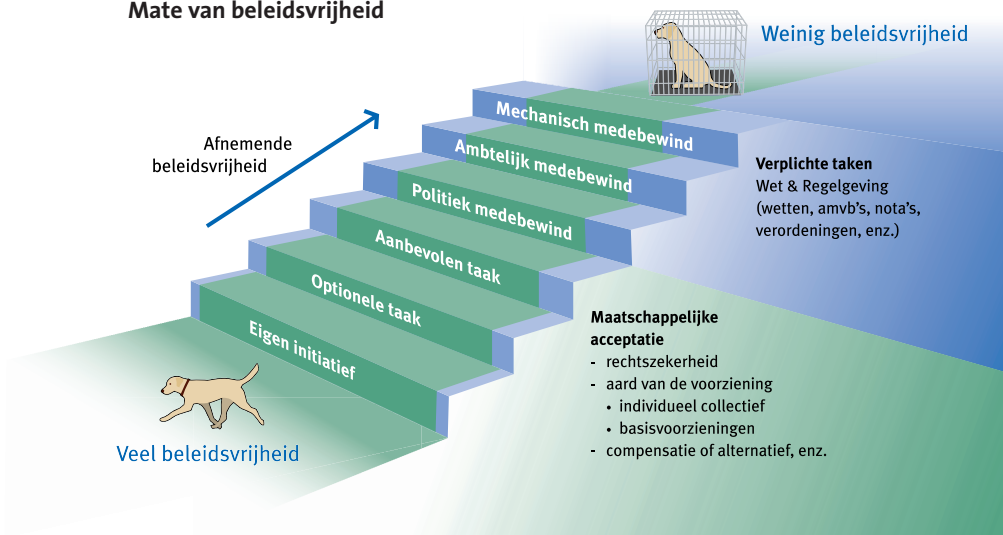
Mate van beleidsvrijheid

Weinig beleidsvrijheid

Afnemende beleidsvrijheid

Mechanisch medebewind
Ambtelijk medebewind
Politiek medebewind
Aanbevolen taak
Optionele taak
Eigen initiatief

Verplichte taken
Wet & Regelgeving
(wetten, amvb's, nota's, verordeningen, enz.)

Maatschappelijke acceptatie
- rechtszekerheid
- aard van de voorziening
• individueel collectief
• basisvoorzieningen
- compensatie of alternatief, enz.

Veel beleidsvrijheid